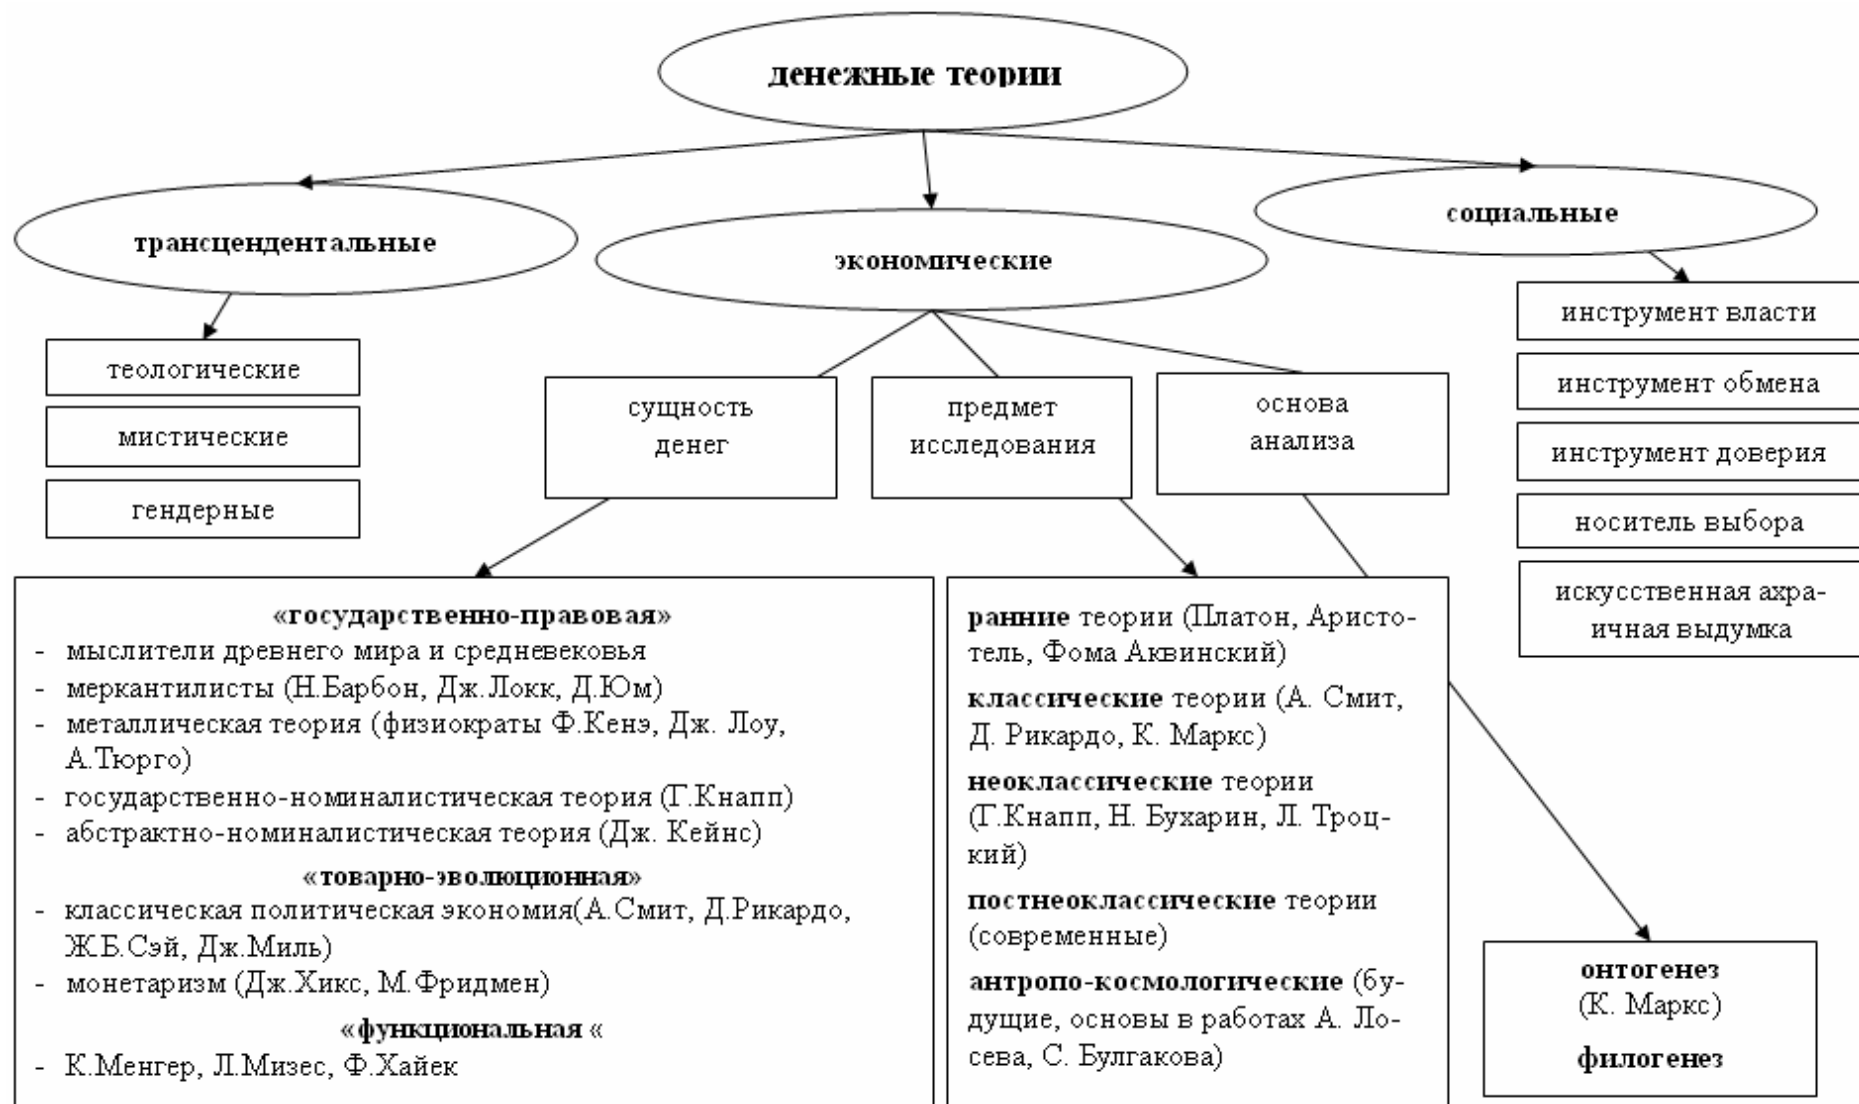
денежные теории

трансцендентальные

экономические

социальные

теологические

мистические

гендерные

сущность денег

предмет исследования

основа анализа

инструмент власти

инструмент обмена

инструмент доверия

носитель выбора

искусственная ахраичная выдумка

«государственно-правовая»
- мыслители древнего мира и средневековья
- меркантилисты (Н.Барбон, Дж.Локк, Д.Юм)
- металлическая теория (физиократы Ф.Кенэ, Дж. Лоу, А.Тюрго)
- государственно-номиналистическая теория (Г.Кнапп)
- абстрактно-номиналистическая теория (Дж. Кейнс)

«товарно-эволюционная»
- классическая политическая экономия(А.Смит, Д.Рикардо, Ж.Б.Сэй, Дж.Миль)
- монетаризм (Дж.Хикс, М.Фридмен)

«функциональная «
- К.Менгер, Л.Мизес, Ф.Хайек

ранние теории (Платон, Аристотель, Фома Аквинский)

классические теории (А. Смит, Д. Рикардо, К. Маркс)

неоклассические теории (Г.Кнапп, Н. Бухарин, Л. Троцкий)

постнеоклассические теории (современные)

антропо-космологические (будущие, основы в работах А. Лосева, С. Булгакова)

онтогенез
(К. Маркс)

филогенез